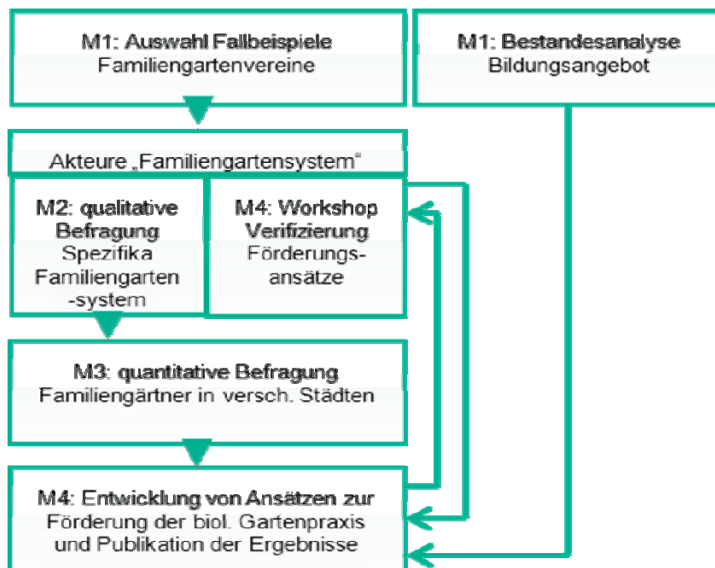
M1: Auswahl Fallbeispiele
Familiengartenvereine

M1: Bestandesanalyse
Bildungsangebot

Akteure „Familiengartensystem“

M2: qualitative Befragung
Spezifika Familiengarten-system

M4: Workshop Verifizierung
Förderungsansätze

M3: quantitative Befragung
Familiengärtner in versch. Städten

M4: Entwicklung von Ansätzen zur
Förderung der biol. Gartenpraxis
und Publikation der Ergebnisse